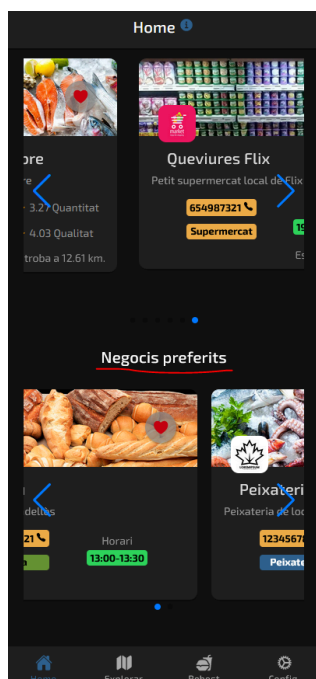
Home

ore
re
3.27 Quantitat
4.03 Qualitat
troba a 12.61 km.

Queviures Flix
Petit supermercat local de Flix
654987321
Supermercat
19
Es

Negocis preferits

l
delites
21
Horari
13:00-13:30

Peixat
Peixateria de loc
12345678
Peixate

Home
Explorar
Robot
Config